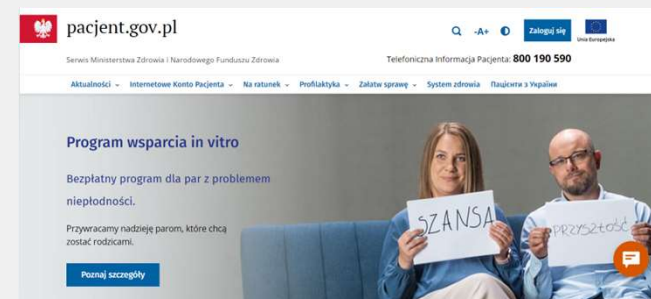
pacjent.gov.pl

Serwis Ministerstwa Zdrowia i Narodowego Funduszu Zdrowia

-A+

Zaloguj się

Unia Europejska

Telefoniczna Informacja Pacjenta: 800 190 590

Aktualności ⌄ Internetowe Konto Pacjenta ⌄ Na ratunek ⌄ Profilaktyka ⌄ Załatw sprawę ⌄ System zdrowia Пацієнти з України

Program wsparcia in vitro

Bezpłatny program dla par z problemem niepłodności.

Przywracamy nadzieję parom, które chcą zostać rodzicami.

Poznaj szczegóły

SZANSA

PRZYSZŁOŚĆ